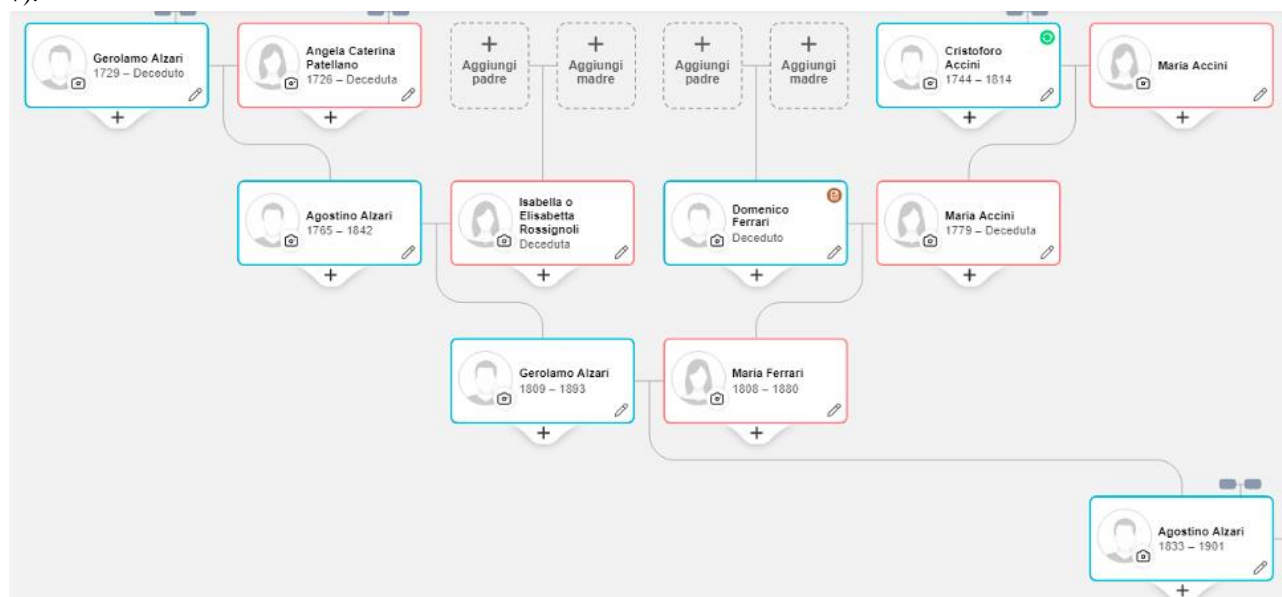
Gerolamo Alzari
1729 – Deceduto

+

Angela Caterina Patellano
1726 – Deceduta

+

+
Aggiungi padre

+
Aggiungi madre

+
Aggiungi padre

+
Aggiungi madre

Cristoforo Accini
1744 – 1814

+

Maria Accini

+

Agostino Alzari
1765 – 1842

+

Isabella o Elisabetta Rossignoli
Deceduta

+

Domenico Ferrari
Deceduto

+

Maria Accini
1779 – Deceduta

+

Gerolamo Alzari
1809 – 1893

+

Maria Ferrari
1808 – 1880

+

Agostino Alzari
1833 – 1901

+